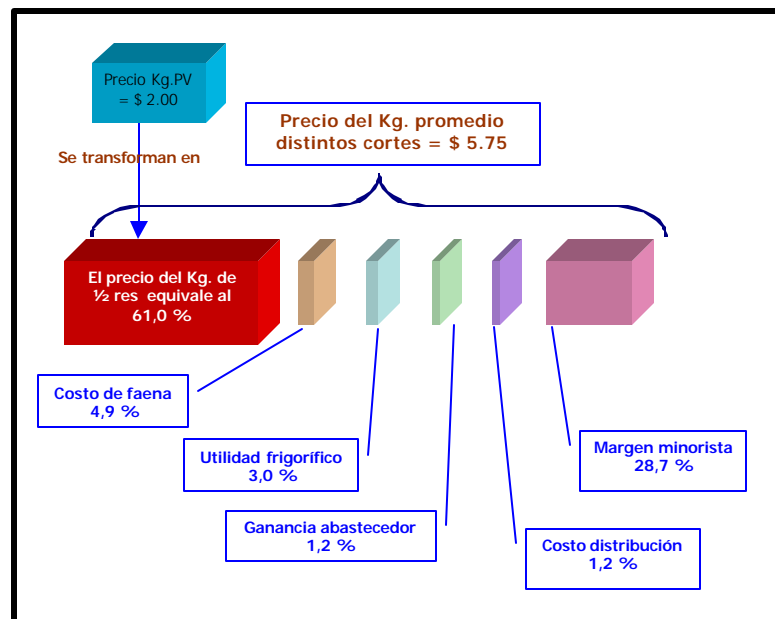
Precio Kg.PV = $ 2.00

Precio del Kg. promedio distintos cortes = $ 5.75

Se transforman en

El precio del Kg. de ½ res equivale al 61,0 %

Costo de faena 4,9 %

Utilidad frigorífico 3,0 %

Ganancia abastecedor 1,2 %

Costo distribución 1,2 %

Margen minorista 28,7 %